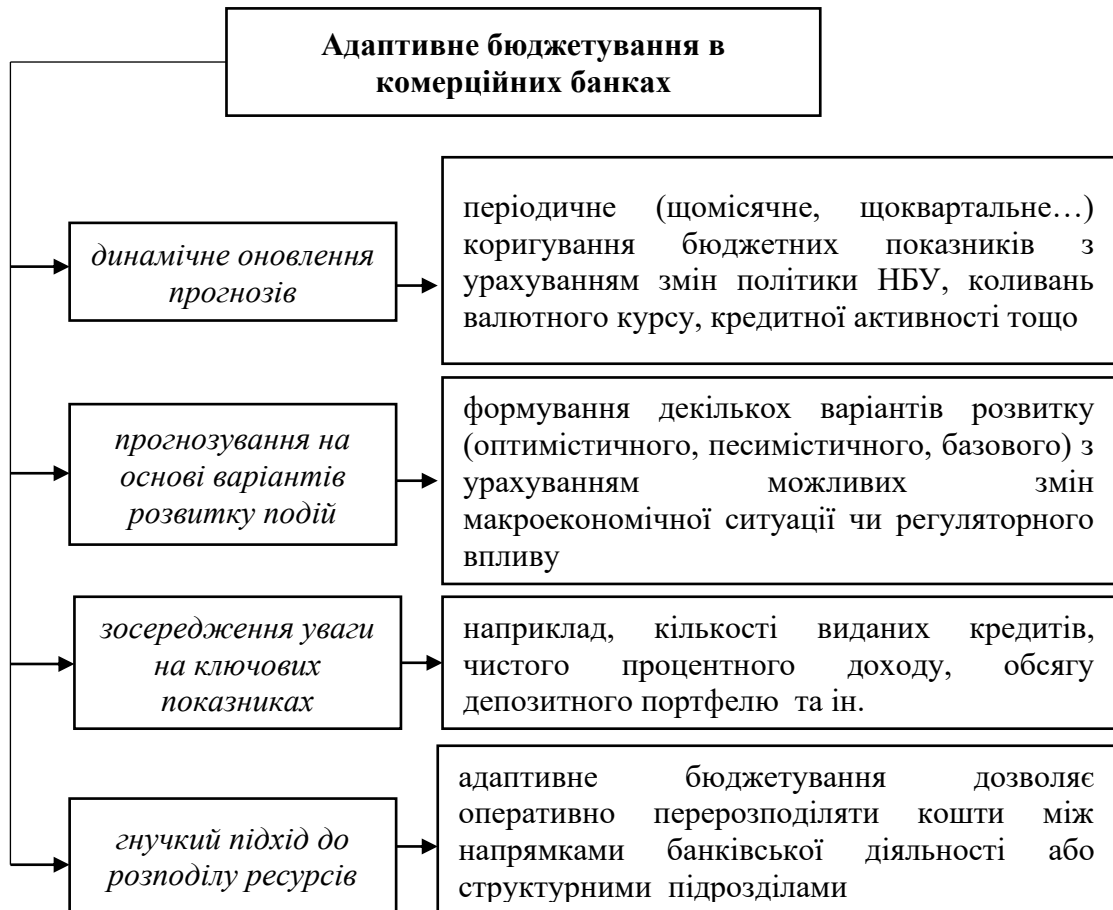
Адаптивне бюджетування в комерційних банках

динамічне оновлення прогнозів

періодичне (щомісячне, щоквартальне…) коригування бюджетних показників з урахуванням змін політики НБУ, коливань валютного курсу, кредитної активності тощо

прогнозування на основі варіантів розвитку подій

формування декількох варіантів розвитку (оптимістичного, песимістичного, базового) з урахуванням можливих змін макроекономічної ситуації чи регуляторного впливу

зосередження уваги на ключових показниках

наприклад, кількості виданих кредитів, чистого процентного доходу, обсягу депозитного портфелю та ін.

гнучкий підхід до розподілу ресурсів

адаптивне бюджетування дозволяє оперативно перерозподіляти кошти між напрямками банківської діяльності або структурними підрозділами